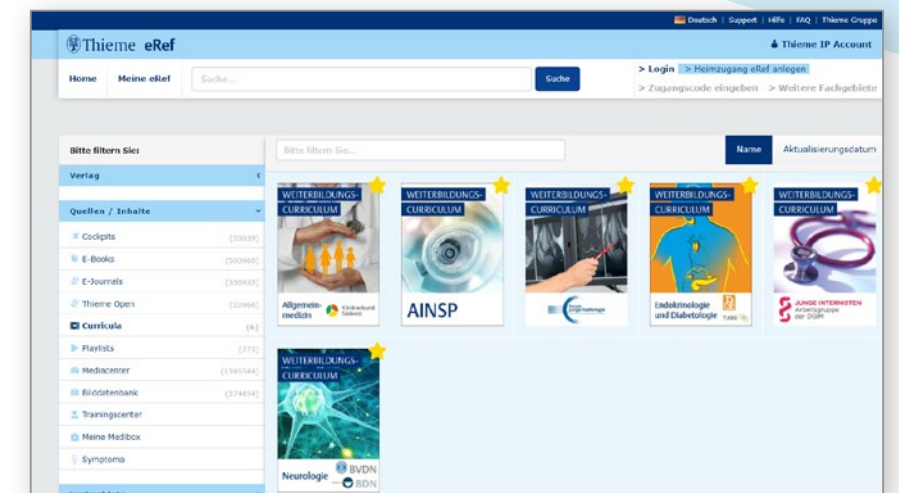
Deutsch | Support | Hilfe | FAQ | Thieme Gruppe

Thieme eRef

Thieme IP Account

Home

Meine eRef

Suche...

Suche

> Login > Heimzugang eRef anlegen

> Zugangscode eingeben > Weitere Fachgebiete

Bitte filtern Sie:

Verlag

Quellen / Inhalte

Cockpits (23039)

E-Books (300960)

E-Journals (339933)

Thieme Open (22466)

Curricula (6)

Playlists (273)

Mediacenter (1346544)

Bilddatenbank (274454)

Trainingscenter

Meine Medibox

Symptoma

Bitte filtern Sie...

Name

Aktualisierungsdatum

WEITERBILDUNGS-CURRICULUM

Allgemeinmedizin

Kompetenzzentrum Südwest

WEITERBILDUNGS-CURRICULUM

AINSP

WEITERBILDUNGS-CURRICULUM

Forum Junge Radiologie

WEITERBILDUNGS-CURRICULUM

Endokrinologie und Diabetologie

WEITERBILDUNGS-CURRICULUM

JUNGE INTERNISTEN Arbeitsgruppe der DGIM

WEITERBILDUNGS-CURRICULUM

Neurologie

BVDN

BDN